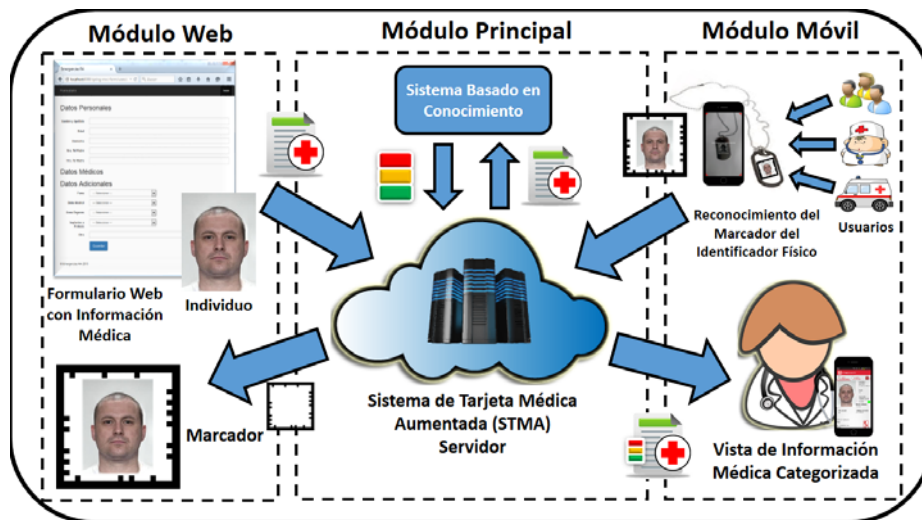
Módulo Web

Módulo Principal

Módulo Móvil

Sistema Basado en Conocimiento

Datos Personales

Datos Médicos

Datos Adicionales

Formulario Web con Información Médica

Individuo

Reconocimiento del Marcador del Identificador Físico

Usuarios

Marcador

Sistema de Tarjeta Médica Aumentada (STMA) Servidor

Vista de Información Médica Categorizada